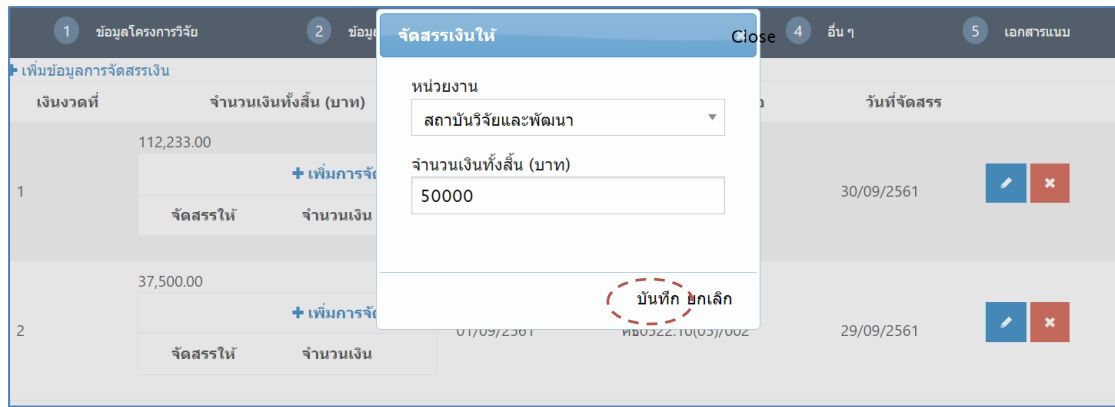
1 ข้อมูลโครงการวิจัย
2 ข้อมู
4 อื่น ๆ
5 เอกสารแนบ

+ เพิ่มข้อมูลการจัดสรรเงิน

เงินงวดที่ | จำนวนเงินทั้งสิ้น (บาท) | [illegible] | วันที่จัดสรร

1
112,233.00
+ เพิ่มการจัด
จัดสรรให้ จำนวนเงิน
30/09/2561

2
37,500.00
+ เพิ่มการจัด
จัดสรรให้ จำนวนเงิน
01/09/2561
ศธ0522.10(03)/002
29/09/2561

จัดสรรเงินให้
Close
หน่วยงาน
สถาบันวิจัยและพัฒนา
จำนวนเงินทั้งสิ้น (บาท)
50000
บันทึก ยกเลิก